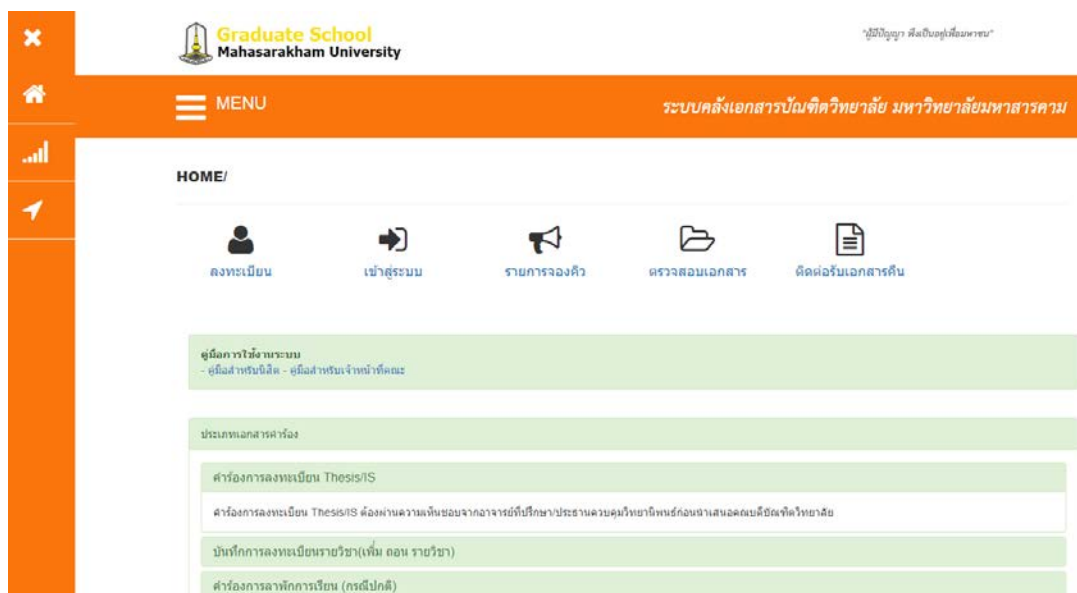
Graduate School
Mahasarakham University

"ผู้มีปัญญา พึงเป็นอยู่เพื่อมหาชน"

MENU

ระบบคลังเอกสารบัณฑิตวิทยาลัย มหาวิทยาลัยมหาสารคาม

HOME/

ลงทะเบียน

เข้าสู่ระบบ

รายการจองคิว

ตรวจสอบเอกสาร

ติดต่อรับเอกสารคืน

คู่มือการใช้งานระบบ
- คู่มือสำหรับนิสิต - คู่มือสำหรับเจ้าหน้าที่คณะ

ประเภทเอกสารคำร้อง

คำร้องการลงทะเบียน Thesis/IS

คำร้องการลงทะเบียน Thesis/IS ต้องผ่านความเห็นชอบจากอาจารย์ที่ปรึกษา/ประธานควบคุมวิทยานิพนธ์ก่อนนำเสนอคณบดีบัณฑิตวิทยาลัย

บันทึกการลงทะเบียนรายวิชา(เพิ่ม ถอน รายวิชา)

คำร้องการลาพักการเรียน (กรณีปกติ)